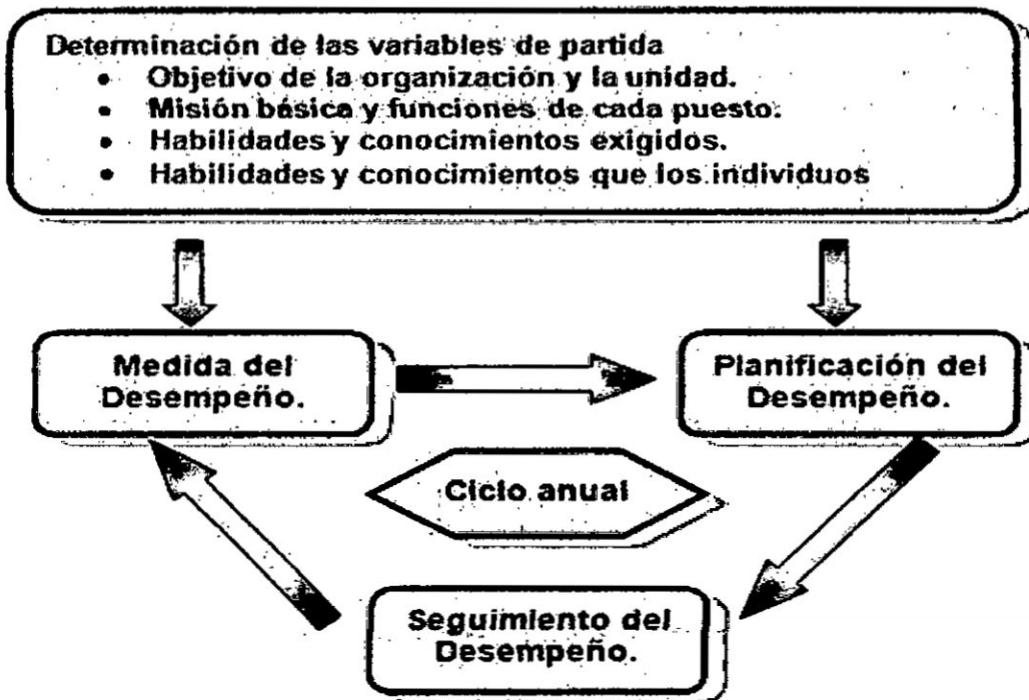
Determinación de las variables de partida

- Objetivo de la organización y la unidad.
- Misión básica y funciones de cada puesto.
- Habilidades y conocimientos exigidos.
- Habilidades y conocimientos que los individuos

Medida del Desempeño.

Planificación del Desempeño.

Ciclo anual

Seguimiento del Desempeño.